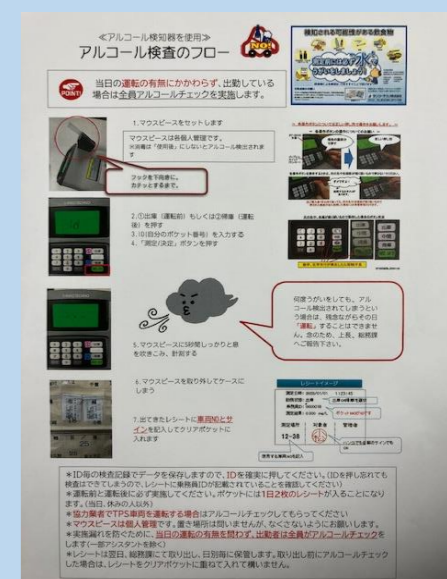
≪アルコール検知器を使用≫
アルコール検査のフロー

POINT
当日の運転の有無にかかわらず、出勤している場合は全員アルコールチェックを実施します。

1.マウスピースをセットします
マウスピースは各個人管理です。
※消毒は「使用後」にしないとアルコール検出されます

フックを下向きに、カチッとするまで。

2.①出庫（運転前）もしくは②帰庫（運転後）を押す
3.ID(自分のポケット番号)を入力する
4.「測定/決定」ボタンを押す

5.マウスピースに5秒間しっかりと息を吹きこみ、計測する

何度うがいをしても、アルコール検出されてしまうという場合は、残念ながらその日「運転」することはできません。会社、上長、総務課へご報告下さい。

6.マウスピースを取り外してケースにしまう

7.出てきたレシートに車両IDとサインを記入してクリアポケットに入れます

レシートイメージ

12-38

*ID毎の検査記録でデータを保存しますので、IDを確実に押してください。(IDを押し忘れても検査はできてしまうので、レシートに車両IDが記載されていることを確認してください)
*運転前と運転後に必ず実施してください。ポケットには1日2枚のレシートが入ることになります。(当日、休みの人以外)
*協力業者でTPS車両を運転する場合はアルコールチェックしてもらってください
*マウスピースは個人管理です。置き場所は問いませんが、なくさないようにお願いします。
*実施漏れを防ぐために、当日の運転の有無を問わず、出勤者は全員がアルコールチェックをします(一部アシスタントを除く)
*レシートは翌日、総務課にて取り出し、日別毎に保管します。取り出し前にアルコールチェックした場合は、レシートをクリアポケットに重ねて入れて構いません。